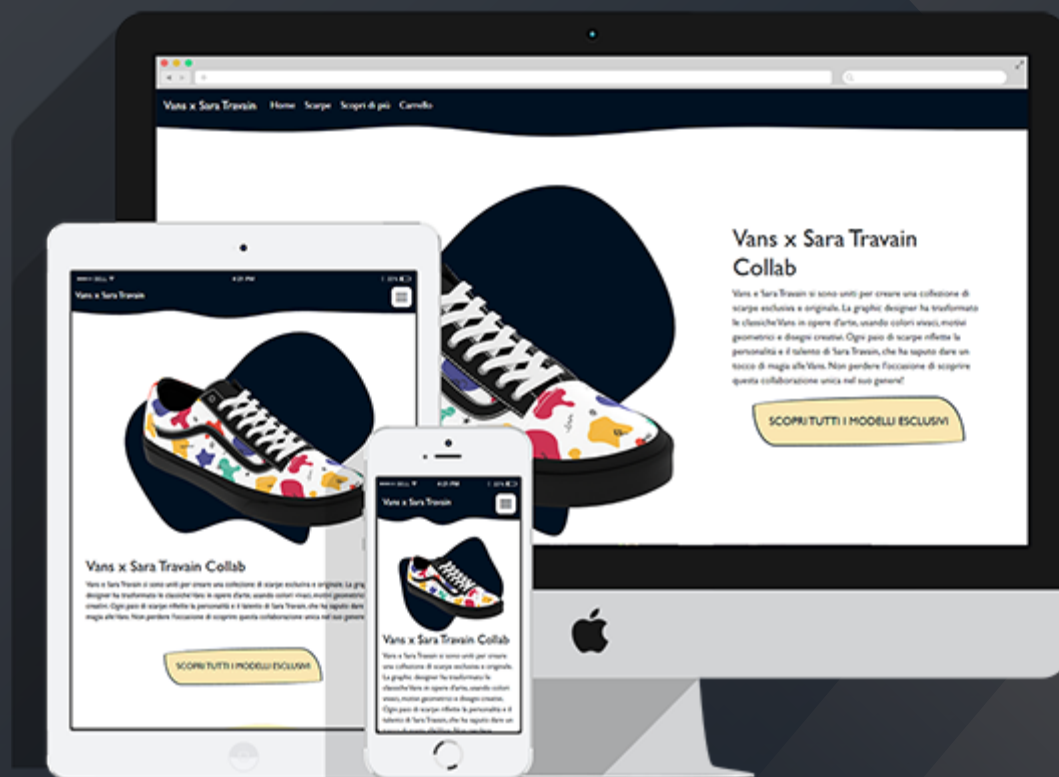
Vans x Sara Travain Home Scarpe Scopri di più Carrello

Vans x Sara Travain Collab

Vans e Sara Travain si sono uniti per creare una collezione di scarpe esclusive e originale. La graphic designer ha trasformato le classiche Vans in opere d'arte, usando colori vivaci, motivi geometrici e disegni creativi. Ogni paio di scarpe riflette la personalità e il talento di Sara Travain, che ha saputo dare un tocco di magia alle Vans. Non perdere l'occasione di scoprire questa collaborazione unica nel suo genere!

SCOPRI TUTTI I MODELLI ESCLUSIVI

Vans x Sara Travain

Vans x Sara Travain Collab

Vans e Sara Travain si sono uniti per creare una collezione di scarpe esclusiva e originale. La gra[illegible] designer ha trasformato le classiche Vans in opere d'arte, usando colori vivaci, motivi geometrici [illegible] creativi. Ogni paio di scarpe riflette la personalità e il talento di Sara Travain, che ha saputo dare un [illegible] magia alle Vans. Non perdere l'occasione di scoprire questa collaborazione unica nel suo genere!

SCOPRI TUTTI I MODELLI ESCLUSIVI

Vans x Sara Travain

Vans x Sara Travain Collab

Vans e Sara Travain si sono uniti per creare una collezione di scarpe esclusiva e originale. La graphic designer ha trasformato le classiche Vans in opere d'arte, usando colori vivaci, motivi geometrici e disegni creativi. Ogni paio di scarpe riflette la personalità e il talento di Sara Travain, che ha saputo dare un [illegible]